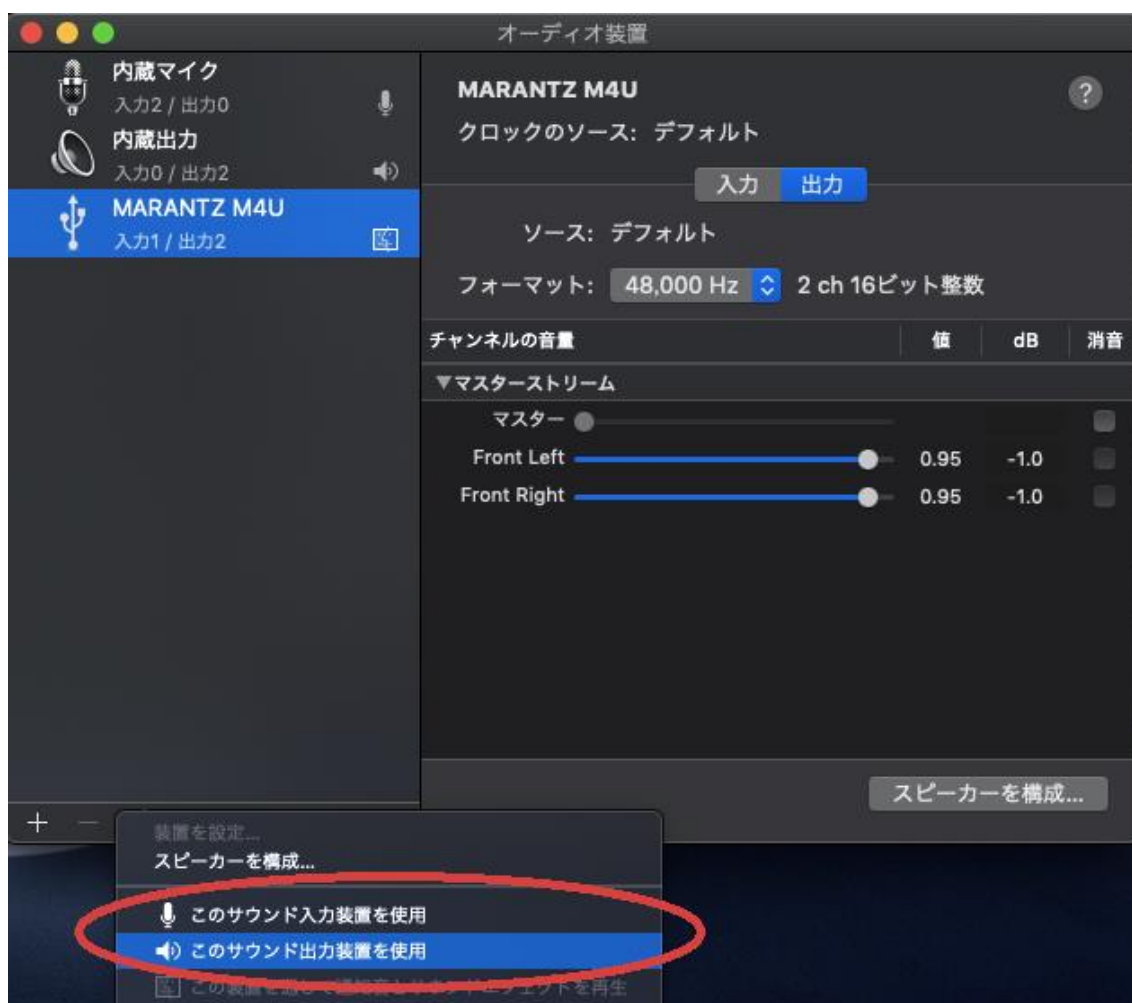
オーディオ装置

内蔵マイク
入力2 / 出力0
内蔵出力
入力0 / 出力2
MARANTZ M4U
入力1 / 出力2

MARANTZ M4U
?
クロックのソース: デフォルト

入力 出力

ソース: デフォルト

フォーマット: 48,000 Hz 2 ch 16ビット整数

| チャンネルの音量 | 値 | dB | 消音 |
|---|---|---|---|
| ▼マスターストリーム | | | |
| マスター | | | |
| Front Left | 0.95 | -1.0 | |
| Front Right | 0.95 | -1.0 | |

スピーカーを構成...

+ —

装置を設定...
スピーカーを構成...
このサウンド入力装置を使用
このサウンド出力装置を使用
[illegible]